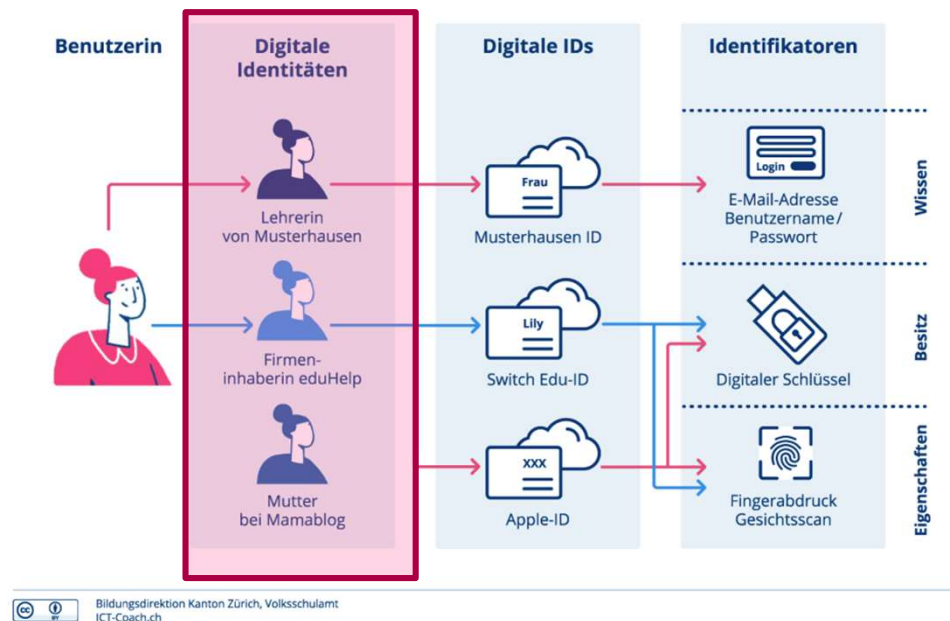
Benutzerin

Digitale Identitäten

Lehrerin von Musterhausen

Firmeninhaberin eduHelp

Mutter bei Mamablog

Digitale IDs

Frau

Musterhausen ID

Lily

Switch Edu-ID

XXX

Apple-ID

Identifikatoren

Login

E-Mail-Adresse Benutzername / Passwort

Wissen

Digitaler Schlüssel

Besitz

Fingerabdruck Gesichtsscan

Eigenschaften

cc BY

Bildungsdirektion Kanton Zürich, Volksschulamt
ICT-Coach.ch